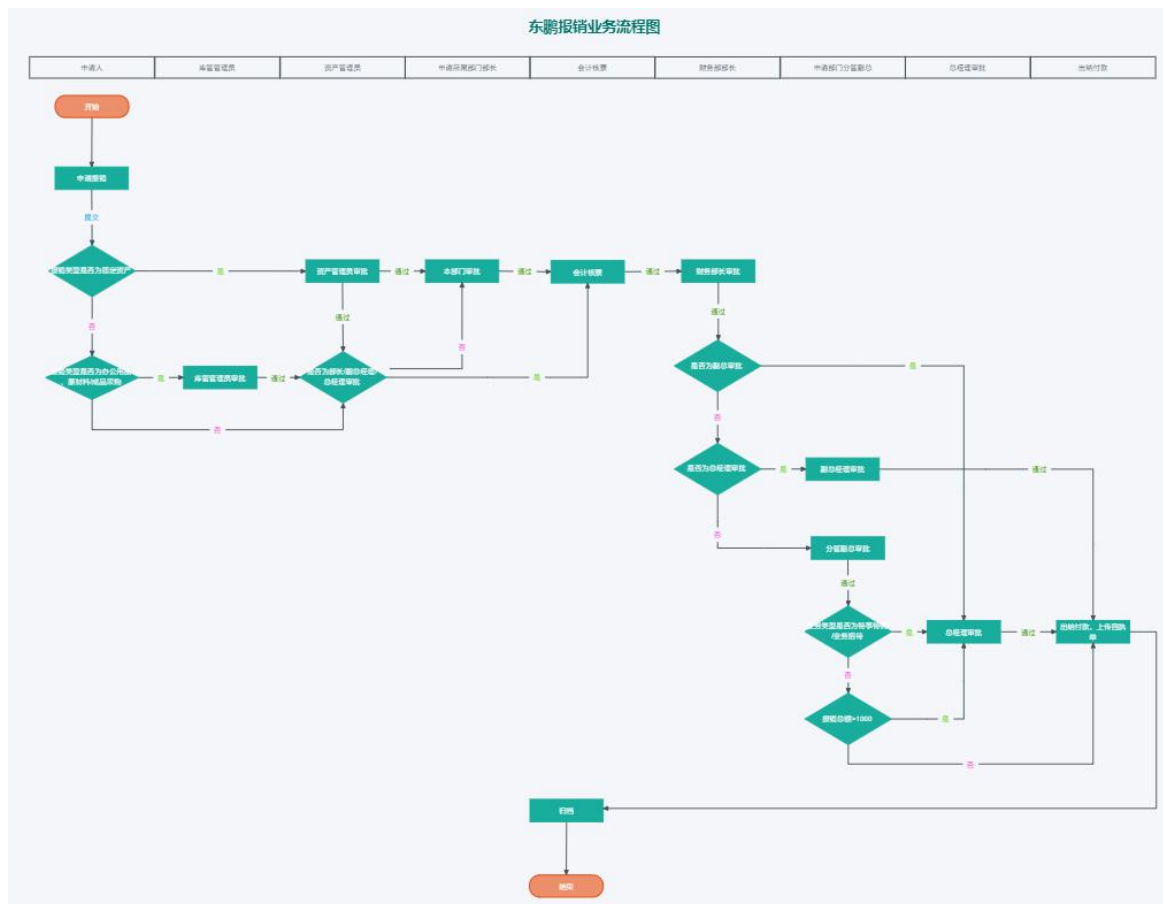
东鹏报销业务流程图

| 申请人 | 库管管理员 | 资产管理员 | 申请所属部门部长 | 会计核算 | 财务部部长 | 申请部门分管副总 | 总经理审批 | 出纳付款 |
|---|---|---|---|---|---|---|---|---|

开始

申请报销

提交

报销类型是否为固定资产

是

资产管理员审批

通过

本部门审批

通过

会计核算

通过

财务部长审批

否

通过

报销类型是否为办公用品原材料/低值易耗品采购

是

库管管理员审批

通过

是否为部长/副总经理/总经理审批

否

是

否

通过

是否为副总审批

是

否

是否为总经理审批

是

副总经理审批

通过

否

分管副总审批

通过

报销类型是否为特殊事项/业务招待

是

总经理审批

通过

出纳付款，上传回执单

否

报销总额>1000

是

否

归档

结束